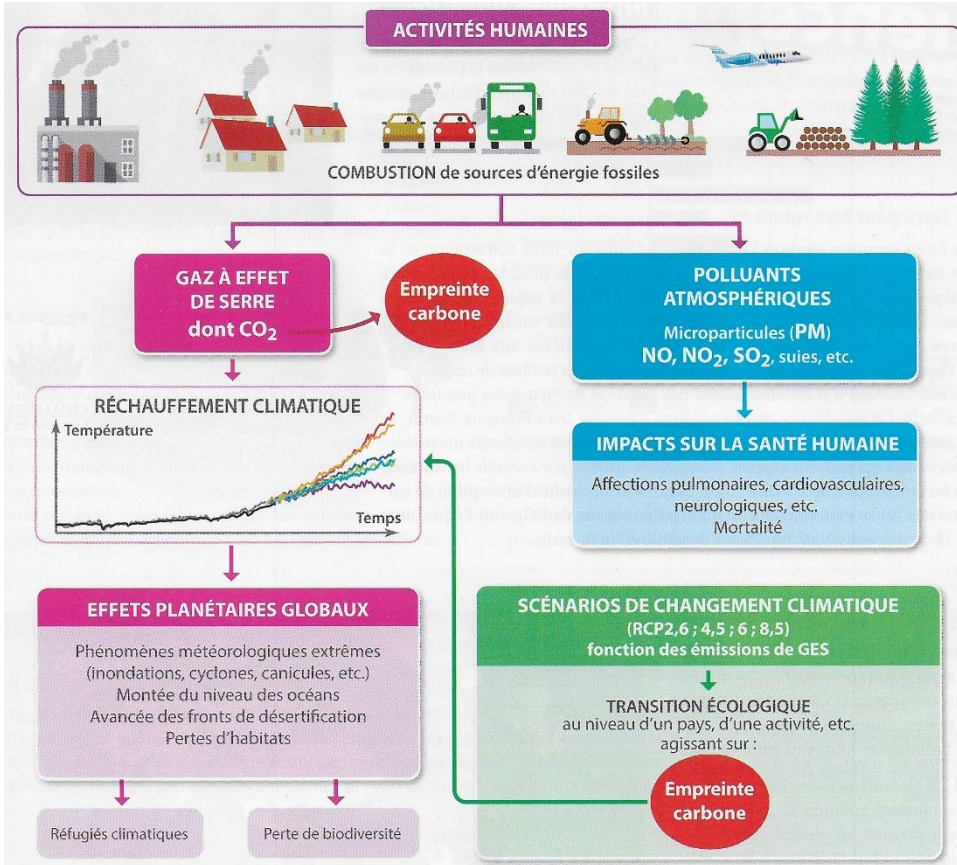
ACTIVITÉS HUMAINES

COMBUSTION de sources d'énergie fossiles

GAZ À EFFET DE SERRE dont $CO_2$

Empreinte carbone

POLLUANTS ATMOSPHÉRIQUES

Microparticules (PM)

NO, $NO_2$, $SO_2$, suies, etc.

RÉCHAUFFEMENT CLIMATIQUE

Température

Temps

IMPACTS SUR LA SANTÉ HUMAINE

Affections pulmonaires, cardiovasculaires, neurologiques, etc.

Mortalité

EFFETS PLANÉTAIRES GLOBAUX

Phénomènes météorologiques extrêmes (inondations, cyclones, canicules, etc.)

Montée du niveau des océans

Avancée des fronts de désertification

Pertes d'habitats

SCÉNARIOS DE CHANGEMENT CLIMATIQUE (RCP2,6 ; 4,5 ; 6 ; 8,5) fonction des émissions de GES

TRANSITION ÉCOLOGIQUE au niveau d'un pays, d'une activité, etc. agissant sur :

Empreinte carbone

Réfugiés climatiques

Perte de biodiversité